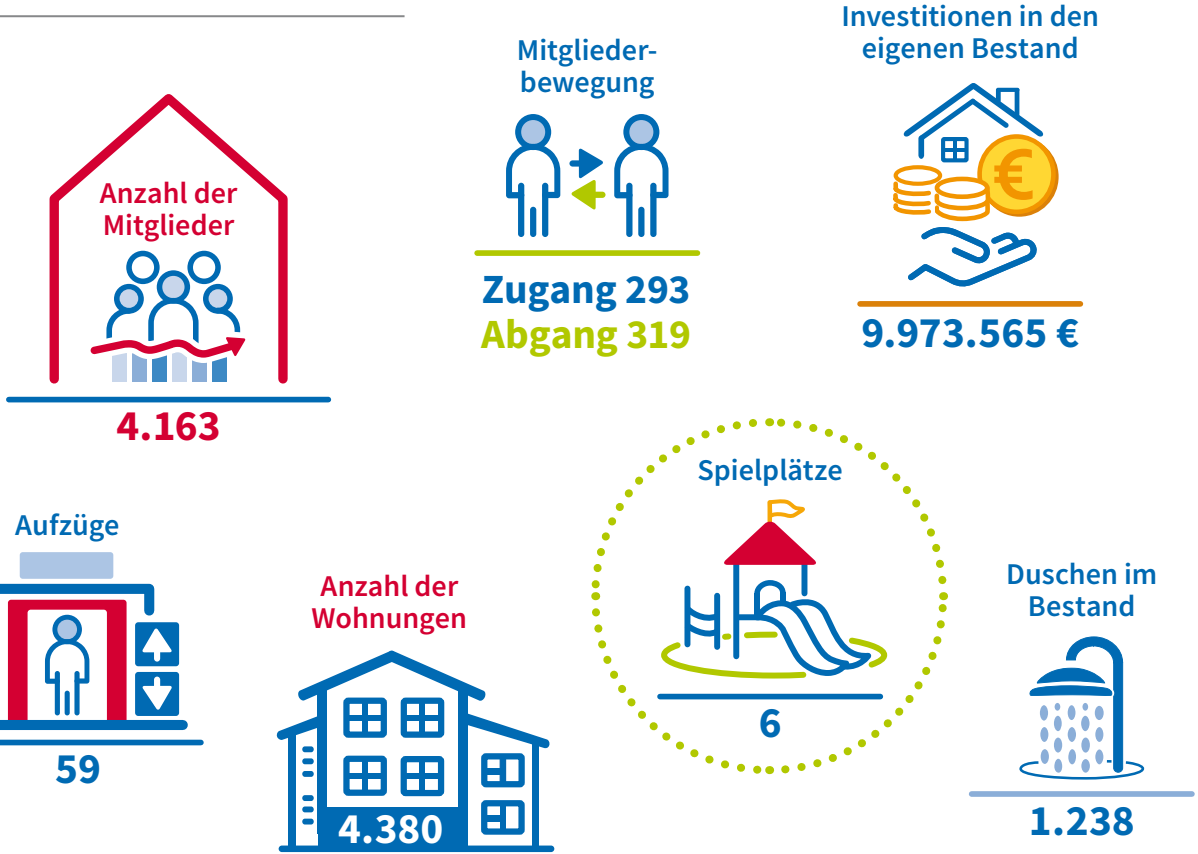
Anzahl der Mitglieder

4.163

Mitgliederbewegung

Zugang 293
Abgang 319

Investitionen in den eigenen Bestand

9.973.565 €

Aufzüge

59

Anzahl der Wohnungen

4.380

Spielplätze

6

Duschen im Bestand

1.238